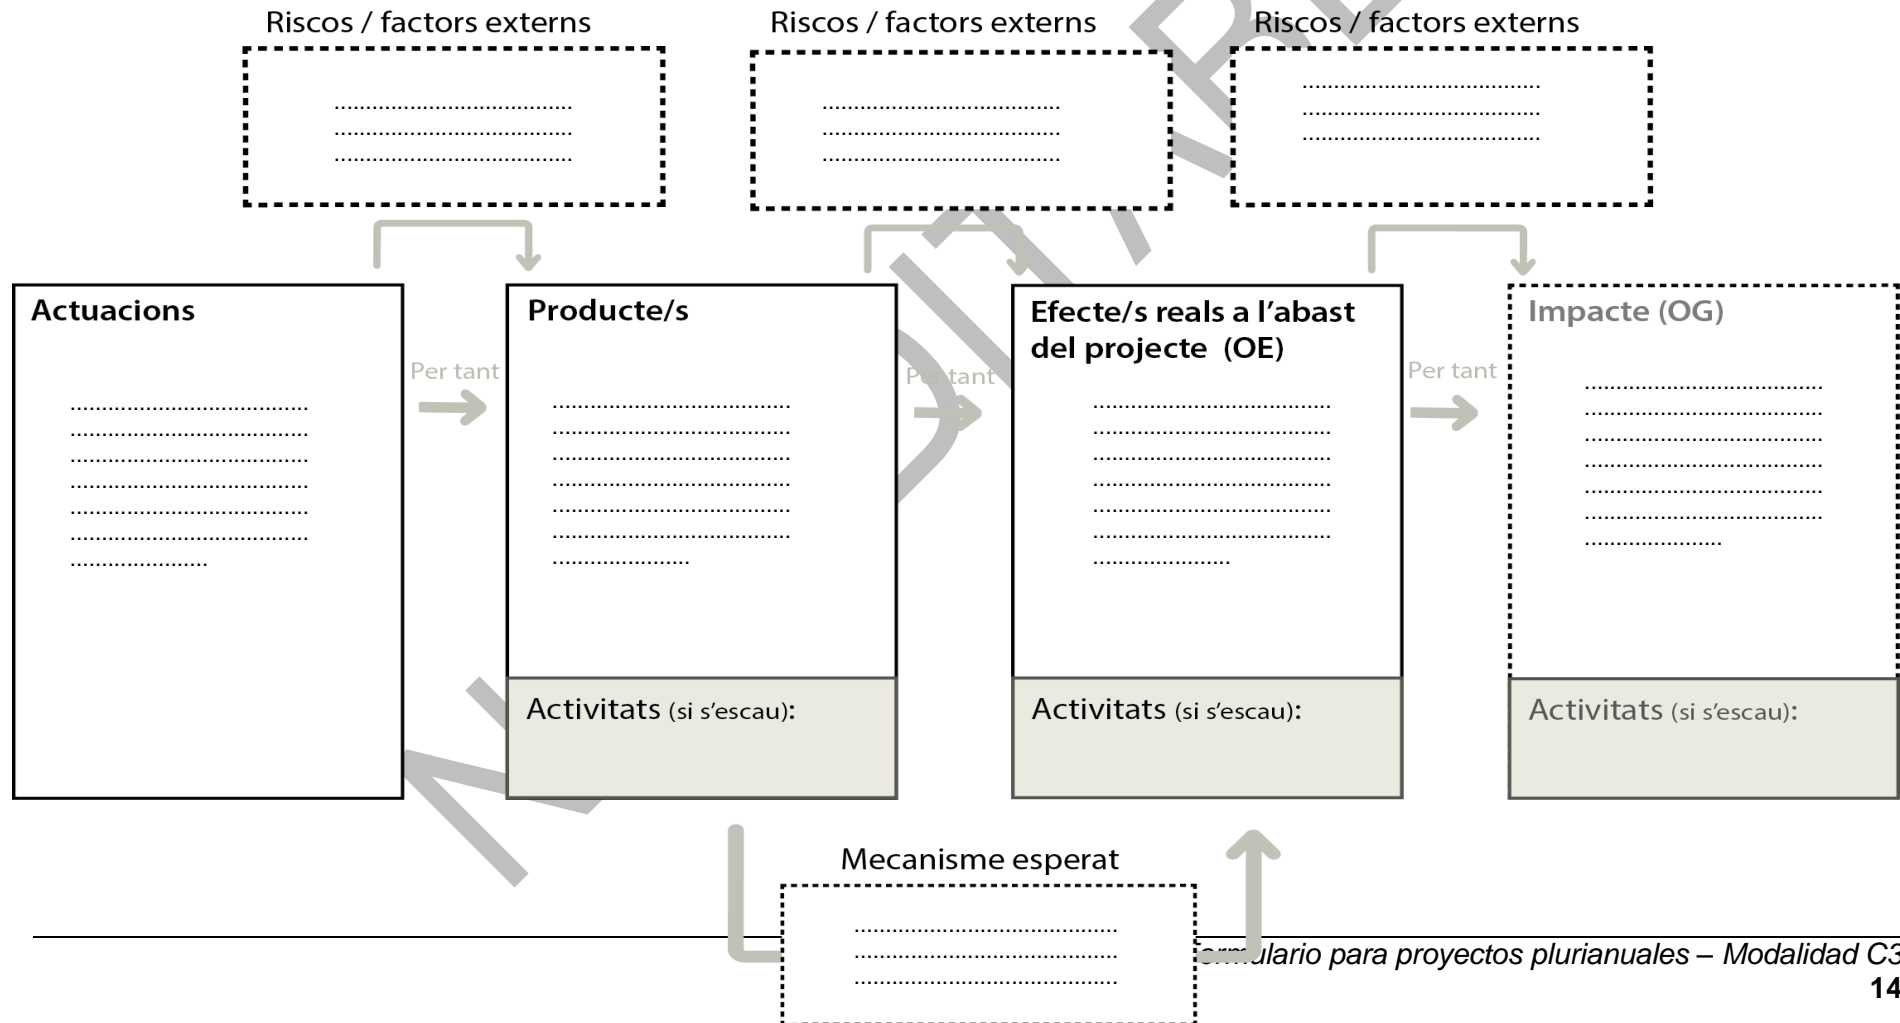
Riscos / factors externs

........................................
........................................
........................................

Riscos / factors externs

........................................
........................................
........................................

Riscos / factors externs

........................................
........................................
........................................

Actuacions

........................................
........................................
........................................
........................................
........................................
........................................
.......................

Per tant

Producte/s

........................................
........................................
........................................
........................................
........................................
........................................
.......................

Activitats (si s'escau):

Per tant

Efecte/s reals a l'abast del projecte (OE)

........................................
........................................
........................................
........................................
........................................
........................................
.......................

Activitats (si s'escau):

Per tant

Impacte (OG)

........................................
........................................
........................................
........................................
........................................
........................................
.......................

Activitats (si s'escau):

Mecanisme esperat

........................................
........................................
........................................

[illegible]rmulario para proyectos plurianuales – Modalidad C3
14